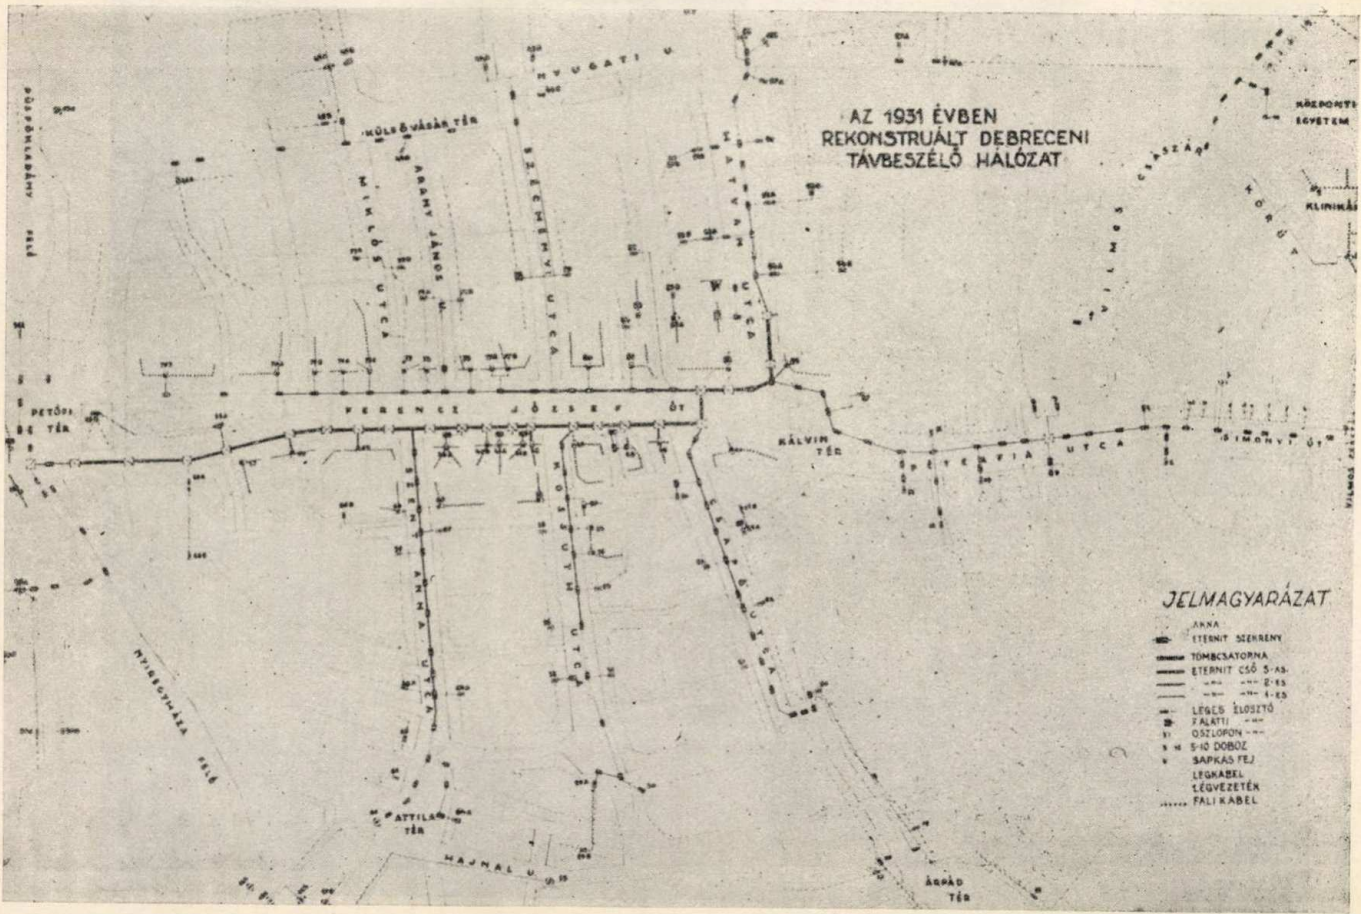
AZ 1931 ÉVBEN
REKONSTRUÁLT DEBRECENI
TÁVBESZÉLŐ HÁLÓZAT

NYUGATI U.

KÜLSŐ VÁSÁR TÉR

MIKLÓS UTCA

ARANY JÁNOS

SZÉCHENYI UTCA

BATTYÁN UTCA

BÖSZÖRMÉNYI FELÉ

PETŐFI TÉR

FERENCZ JÓZSEF ÚT

KÁLVIN TÉR

PÉTERFIA UTCA

SIMONYI ÚT

VILMOS CSÁSZÁR

KÖZPONTI EGYETEM

KLINIKÁK

SZENT ANNA UTCA

KOSSUTH UTCA

CZEGLÉDI UTCA

NYIREGYHÁZA FELÉ

ATTILA TÉR

HAJNAL U.

ÁRPÁD TÉR

JELMAGYARÁZAT
AKNA
ETERNIT SZEKRÉNY
TÖMBCSATORNA
ETERNIT CSŐ 3-AS
" " 2-ES
" " 1-ES
LÉGES ELOSZTÓ
FALATTI " "
OSZLOPON " "
5-10 DOBOZ
SAPKÁS FEJ
LÉGKÁBEL
LÉGVEZETÉK
FALI KÁBEL